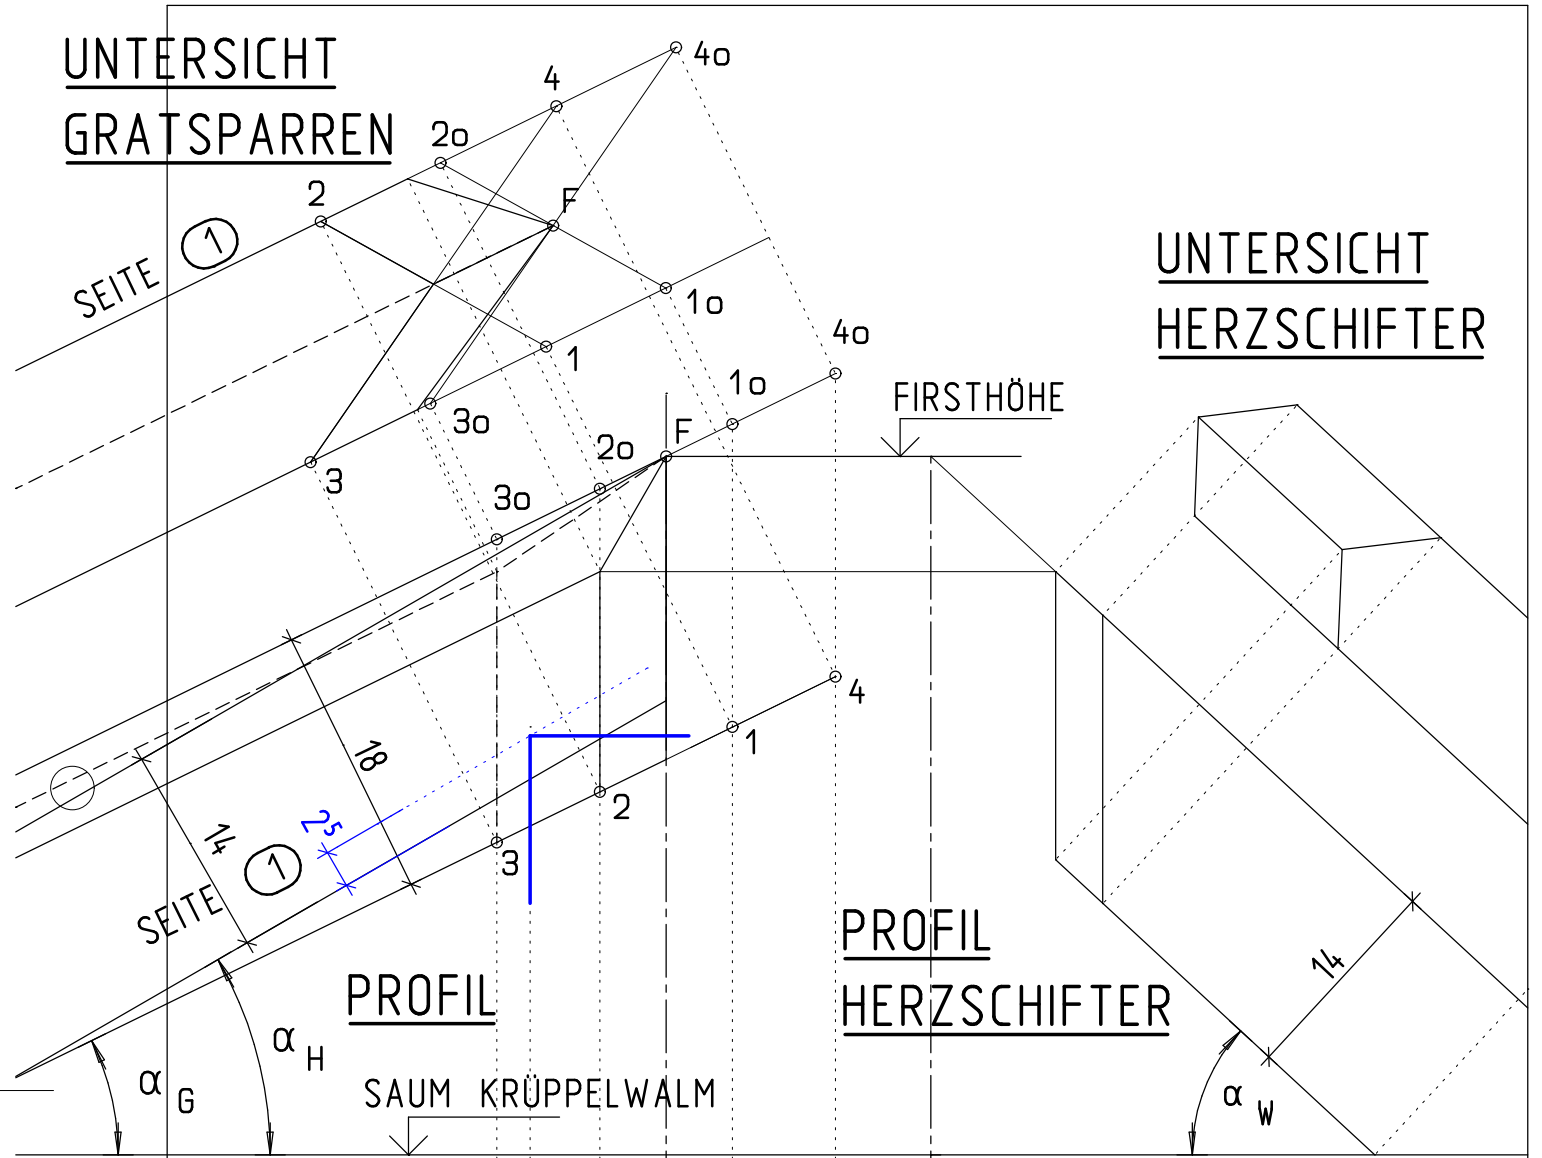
UNTERSICHT
GRATSPARREN

4o
4
2o
2
F
SEITE 1
1o
1
4o
1o
3o
F
2o
3
3o

UNTERSICHT
HERZSCHIFTER

FIRSTHÖHE

18
25
14
SEITE 1
4
1
2
3

PROFIL

PROFIL
HERZSCHIFTER

14

$\alpha_G$
$\alpha_H$
SAUM KRÜPPELWALM
$\alpha_W$